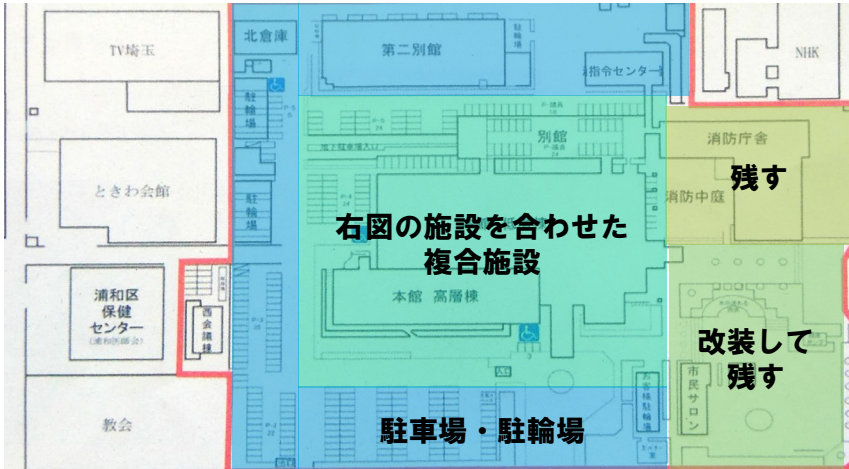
TV埼玉

北倉庫

第二別館

駐輪場

指令センター

NHK

駐輪場

別館

消防庁舎

残す

消防中庭

ときわ会館

駐輪場

右図の施設を合わせた複合施設

浦和区保健センター

（浦和医師会）

西会議棟

本館　高層棟

改装して残す

市民サロン

教会

駐車場・駐輪場

お客様駐輪場